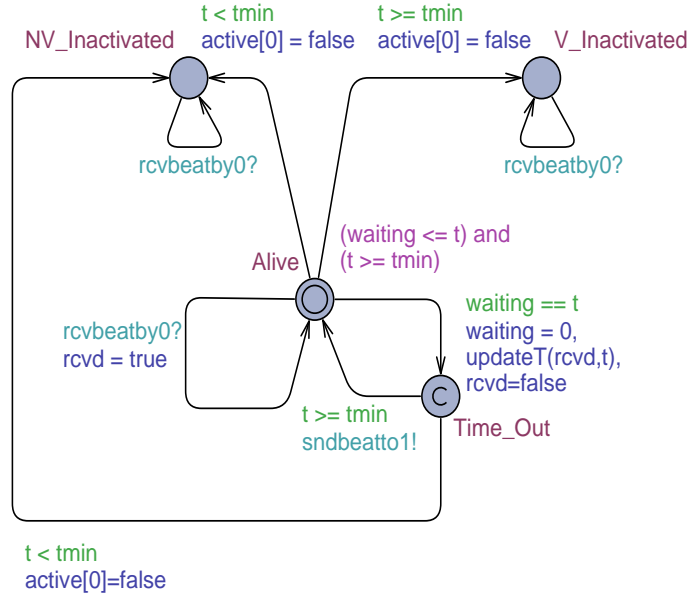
t < tmin
active[0] = false

t >= tmin
active[0] = false

NV_Inactivated

V_Inactivated

rcvbeatby0?

rcvbeatby0?

(waiting <= t) and
(t >= tmin)

Alive

waiting == t
waiting = 0,
updateT(rcvd,t),
rcvd=false

rcvbeatby0?
rcvd = true

C

t >= tmin
sndbeatto1!

Time_Out

t < tmin
active[0]=false